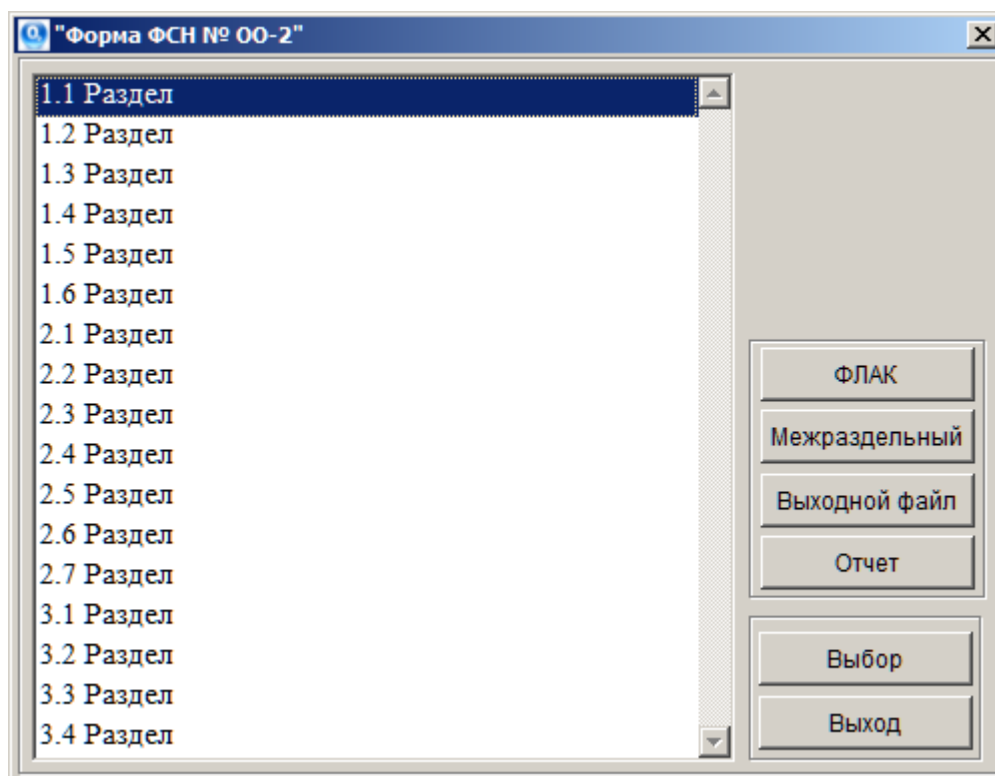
"Форма ФСН № ОО-2"

1.1 Раздел
1.2 Раздел
1.3 Раздел
1.4 Раздел
1.5 Раздел
1.6 Раздел
2.1 Раздел
2.2 Раздел
2.3 Раздел
2.4 Раздел
2.5 Раздел
2.6 Раздел
2.7 Раздел
3.1 Раздел
3.2 Раздел
3.3 Раздел
3.4 Раздел

ФЛАК
Межразделный
Выходной файл
Отчет
Выбор
Выход